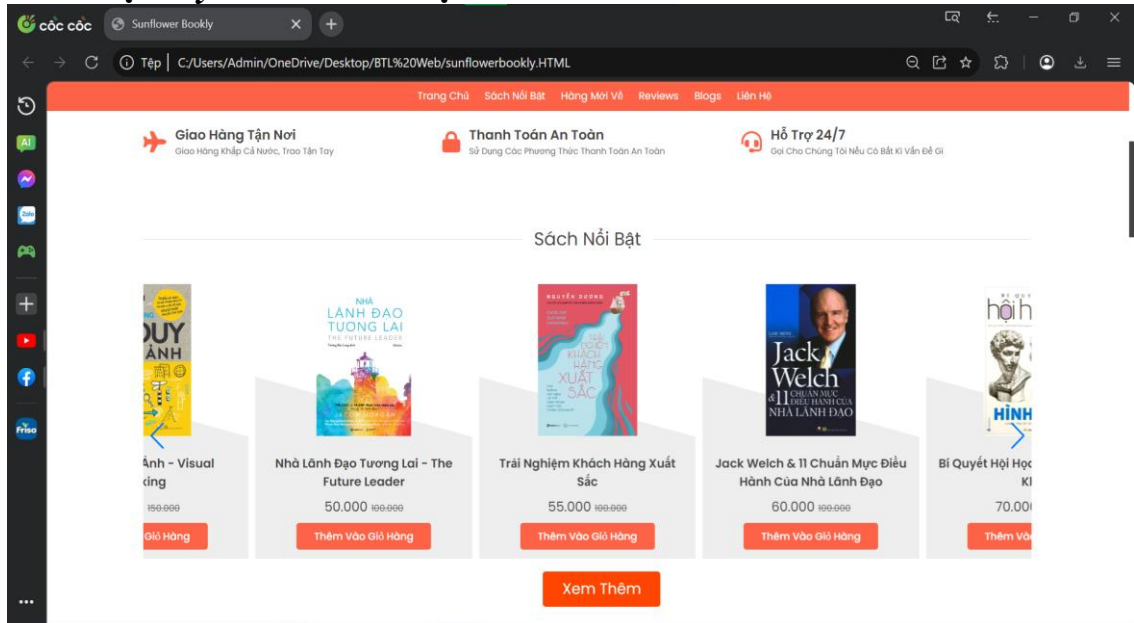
cốc cốc Sunflower Bookly

Tệp | C:/Users/Admin/OneDrive/Desktop/BTL%20Web/sunflowerbookly.HTML

AI

Zalo

Friso

...

Trang Chủ Sách Nổi Bật Hàng Mới Về Reviews Blogs Liên Hệ

Giao Hàng Tận Nơi
Giao Hàng Khắp Cả Nước, Trao Tận Tay

Thanh Toán An Toàn
Sử Dụng Các Phương Thức Thanh Toán An Toàn

Hỗ Trợ 24/7
Gọi Cho Chúng Tôi Nếu Có Bất Kì Vấn Đề Gì

Sách Nổi Bật

UY
ÀNH

NHÀ LÃNH ĐẠO TƯƠNG LAI
THE FUTURE LEADER

NGUYỄN DƯƠNG
TRẢI NGHIỆM KHÁCH HÀNG XUẤT SẮC

Jack Welch
& 11 CHUẨN MỰC ĐIỀU HÀNH CỦA NHÀ LÃNH ĐẠO

hội h
HÌNH

ảnh - Visual
king
150.000
Giỏ Hàng

Nhà Lãnh Đạo Tương Lai - The Future Leader
50.000 100.000
Thêm Vào Giỏ Hàng

Trải Nghiệm Khách Hàng Xuất Sắc
55.000 100.000
Thêm Vào Giỏ Hàng

Jack Welch & 11 Chuẩn Mực Điều Hành Của Nhà Lãnh Đạo
60.000 100.000
Thêm Vào Giỏ Hàng

Bí Quyết Hội Họ
Kĩ
70.00
Thêm Và

Xem Thêm